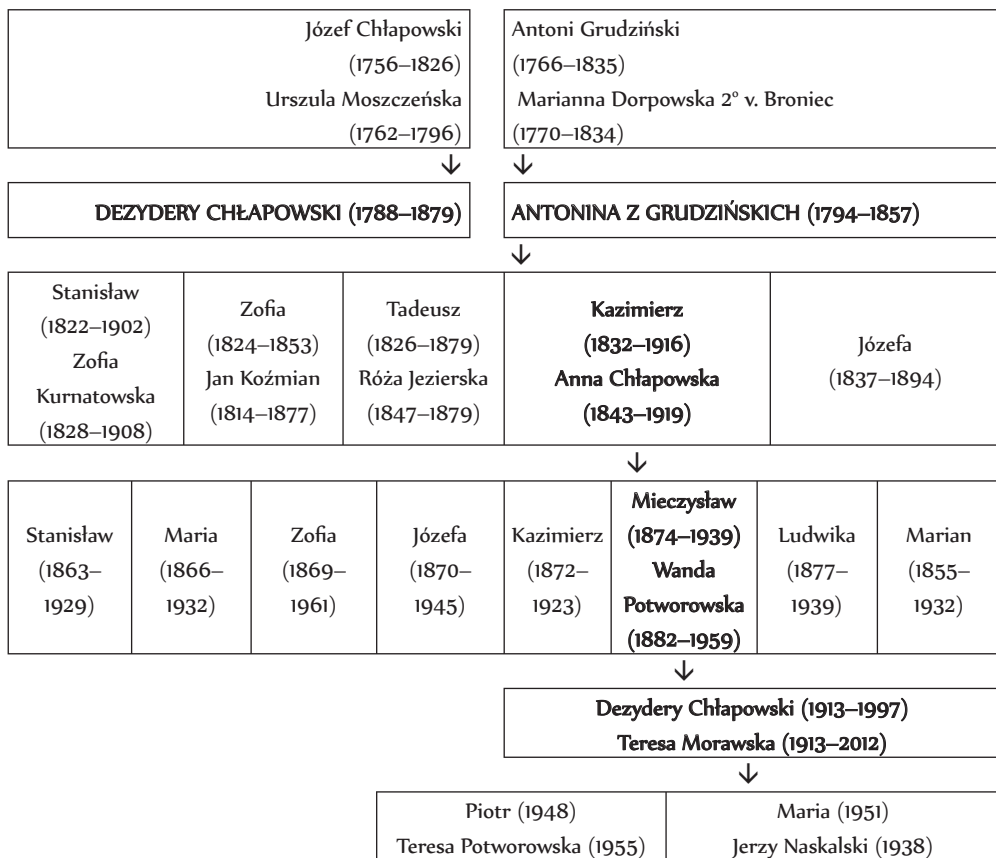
Józef Chłapowski (1756–1826)
Urszula Moszczeńska (1762–1796)

Antoni Grudziński (1766–1835)
Marianna Dorpowska 2° v. Broniec (1770–1834)

↓ ↓

DEZYDERY CHŁAPOWSKI (1788–1879)

ANTONINA Z GRUDZIŃSKICH (1794–1857)

↓

| Stanisław (1822–1902) Zofia Kurnatowska (1828–1908) | Zofia (1824–1853) Jan Koźmian (1814–1877) | Tadeusz (1826–1879) Róża Jezierska (1847–1879) | Kazimierz (1832–1916) Anna Chłapowska (1843–1919) | Józefa (1837–1894) |
|---|---|---|---|---|

↓

| Stanisław (1863–1929) | Maria (1866–1932) | Zofia (1869–1961) | Józefa (1870–1945) | Kazimierz (1872–1923) | Mieczysław (1874–1939) Wanda Potworowska (1882–1959) | Ludwika (1877–1939) | Marian (1855–1932) |
|---|---|---|---|---|---|---|---|

↓

Dezydery Chłapowski (1913–1997)
Teresa Morawska (1913–2012)

↓

| Piotr (1948) Teresa Potworowska (1955) | Maria (1951) Jerzy Naskalski (1938) |
|---|---|